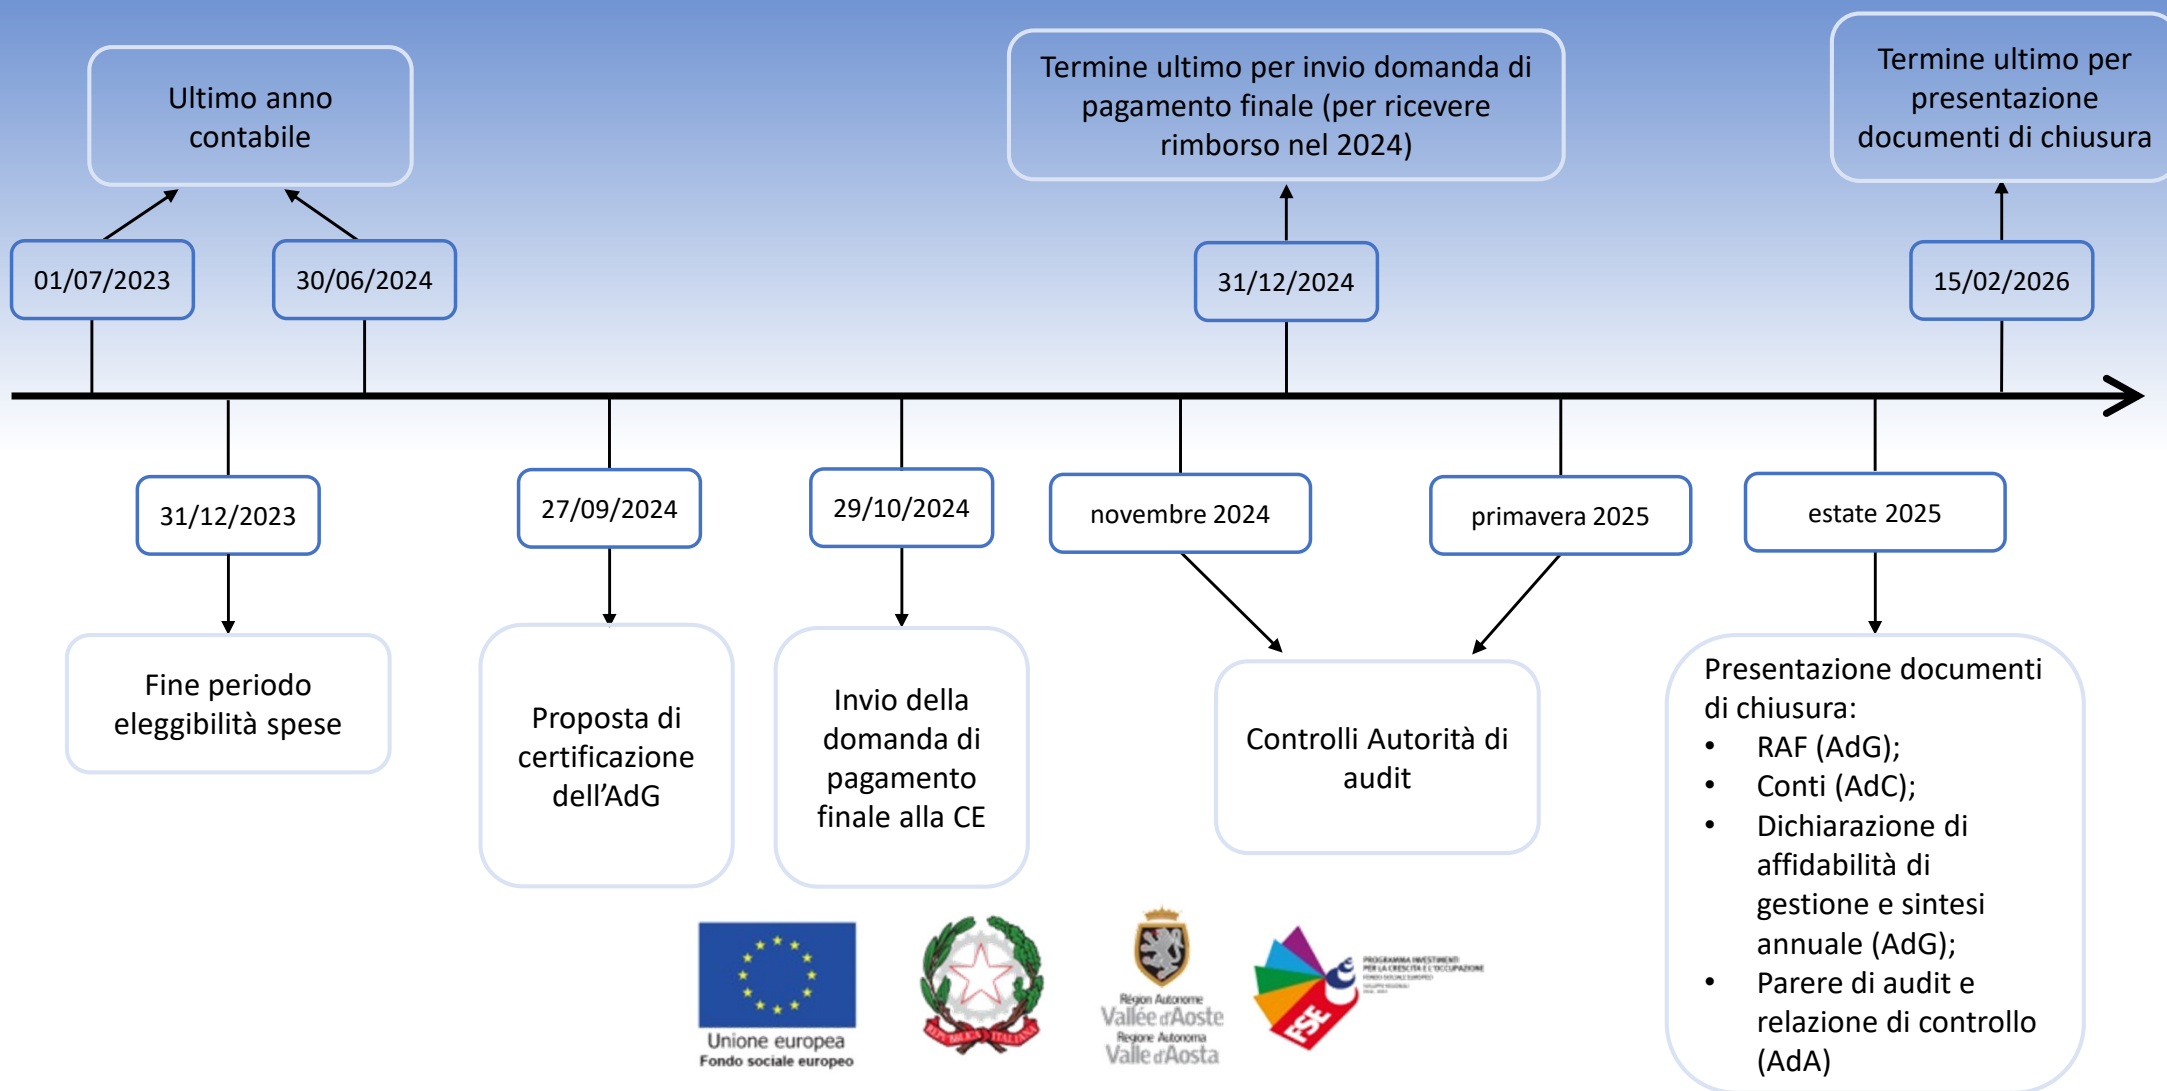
Ultimo anno contabile

Termine ultimo per invio domanda di pagamento finale (per ricevere rimborso nel 2024)

Termine ultimo per presentazione documenti di chiusura

01/07/2023

30/06/2024

31/12/2024

15/02/2026

31/12/2023

27/09/2024

29/10/2024

novembre 2024

primavera 2025

estate 2025

Fine periodo eleggibilità spese

Proposta di certificazione dell'AdG

Invio della domanda di pagamento finale alla CE

Controlli Autorità di audit

Presentazione documenti di chiusura:
- RAF (AdG);
- Conti (AdC);
- Dichiarazione di affidabilità di gestione e sintesi annuale (AdG);
- Parere di audit e relazione di controllo (AdA)

Unione europea
Fondo sociale europeo

Région Autonome
Vallée d'Aoste
Regione Autonoma
Valle d'Aosta

FSE
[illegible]